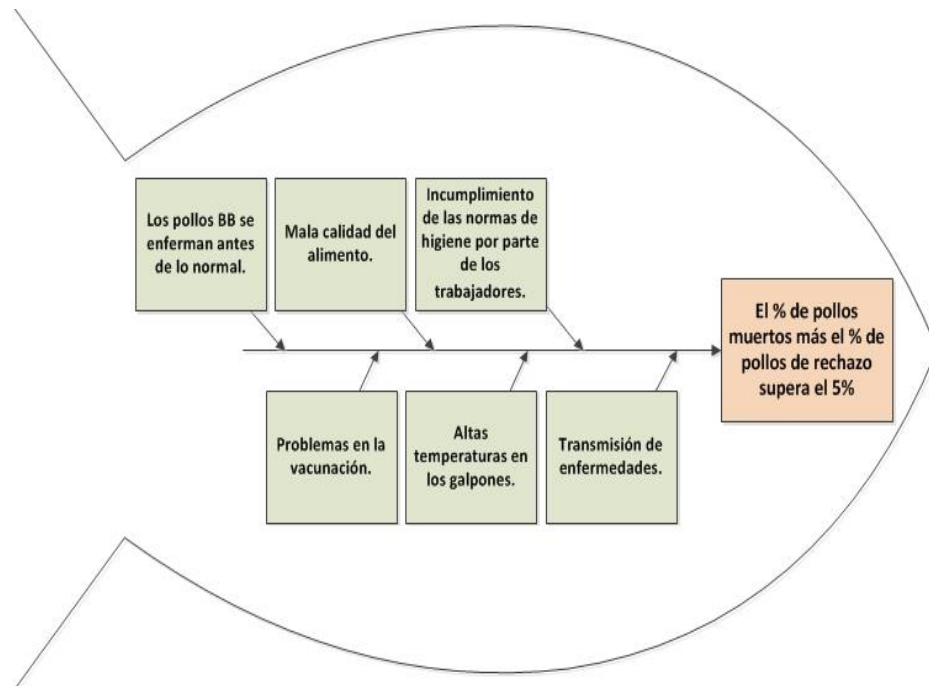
Los pollos BB se enferman antes de lo normal.

Mala calidad del alimento.

Incumplimiento de las normas de higiene por parte de los trabajadores.

El % de pollos muertos más el % de pollos de rechazo supera el 5%

Problemas en la vacunación.

Altas temperaturas en los galpones.

Transmisión de enfermedades.